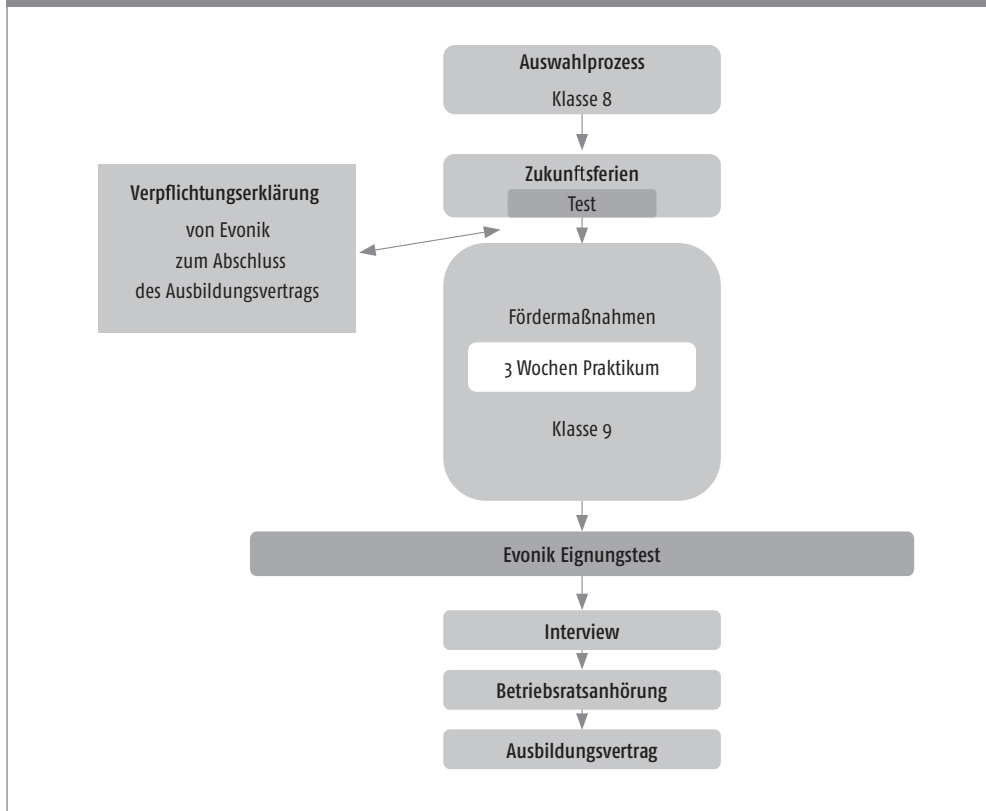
Auswahlprozess
Klasse 8

Zukunftsferien
Test

Verpflichtungserklärung
von Evonik
zum Abschluss
des Ausbildungsvertrags

Fördermaßnahmen
3 Wochen Praktikum
Klasse 9

Evonik Eignungstest

Interview

Betriebsratsanhörung

Ausbildungsvertrag